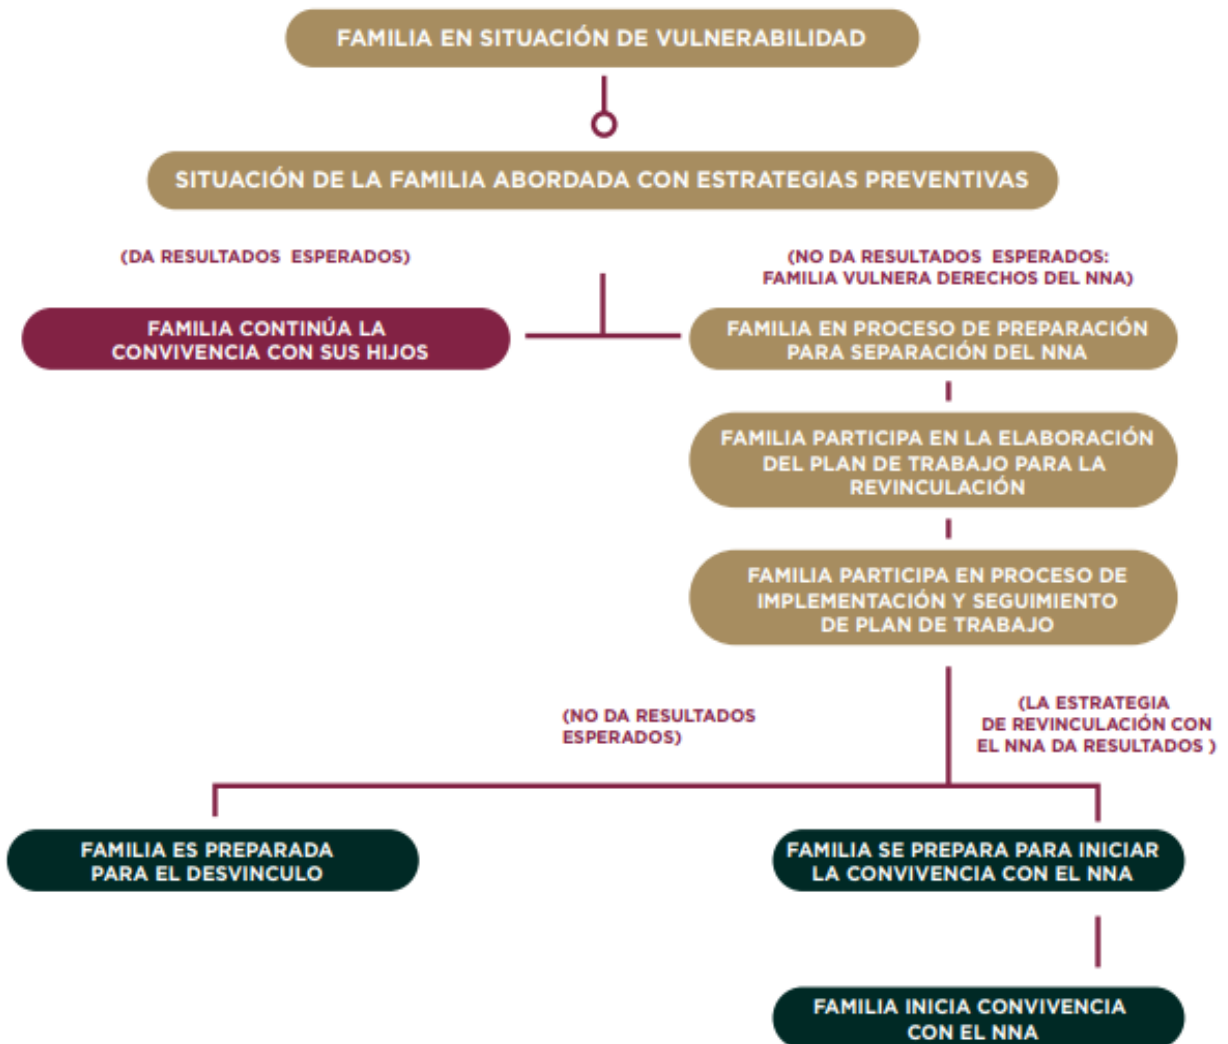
FAMILIA EN SITUACIÓN DE VULNERABILIDAD

SITUACIÓN DE LA FAMILIA ABORDADA CON ESTRATEGIAS PREVENTIVAS

(DA RESULTADOS ESPERADOS)

(NO DA RESULTADOS ESPERADOS: FAMILIA VULNERA DERECHOS DEL NNA)

FAMILIA CONTINÚA LA CONVIVENCIA CON SUS HIJOS

FAMILIA EN PROCESO DE PREPARACIÓN PARA SEPARACIÓN DEL NNA

FAMILIA PARTICIPA EN LA ELABORACIÓN DEL PLAN DE TRABAJO PARA LA REVINCULACIÓN

FAMILIA PARTICIPA EN PROCESO DE IMPLEMENTACIÓN Y SEGUIMIENTO DE PLAN DE TRABAJO

(NO DA RESULTADOS ESPERADOS)

(LA ESTRATEGIA DE REVINCULACIÓN CON EL NNA DA RESULTADOS )

FAMILIA ES PREPARADA PARA EL DESVINCULO

FAMILIA SE PREPARA PARA INICIAR LA CONVIVENCIA CON EL NNA

FAMILIA INICIA CONVIVENCIA CON EL NNA